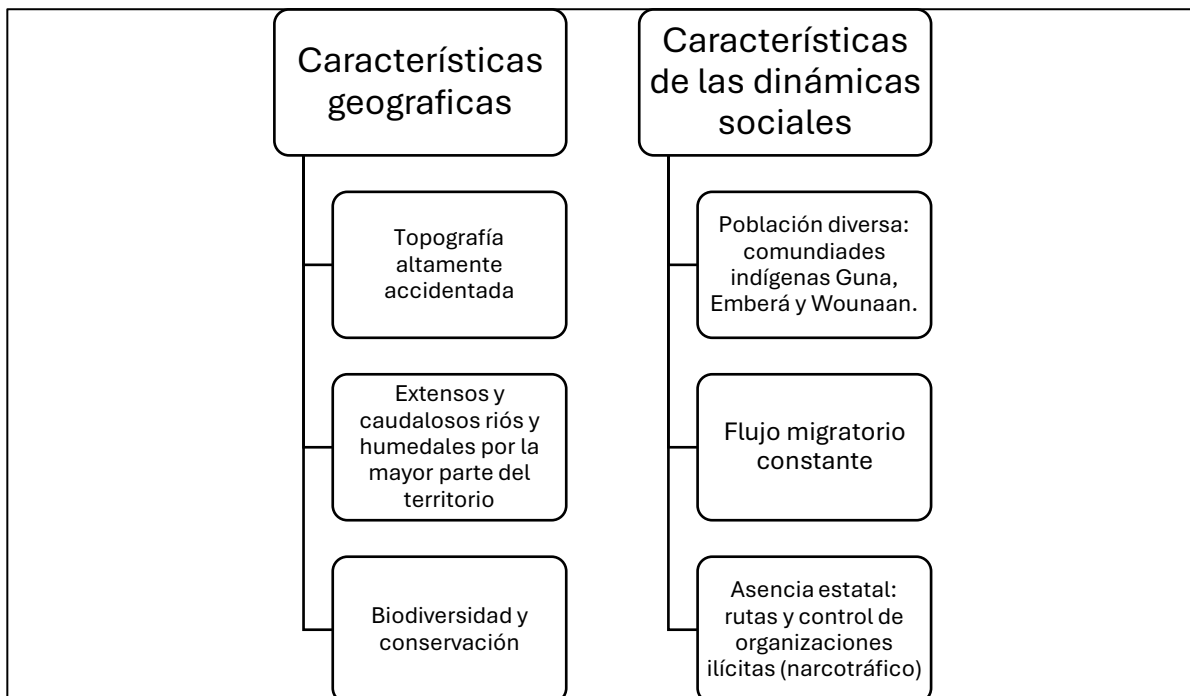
Características geograficas

Topografía altamente accidentada

Extensos y caudalosos riós y humedales por la mayor parte del territorio

Biodiversidad y conservación

Características de las dinámicas sociales

Población diversa: comundiades indígenas Guna, Emberá y Wounaan.

Flujo migratorio constante

Asencia estatal: rutas y control de organizaciones ilícitas (narcotráfico)